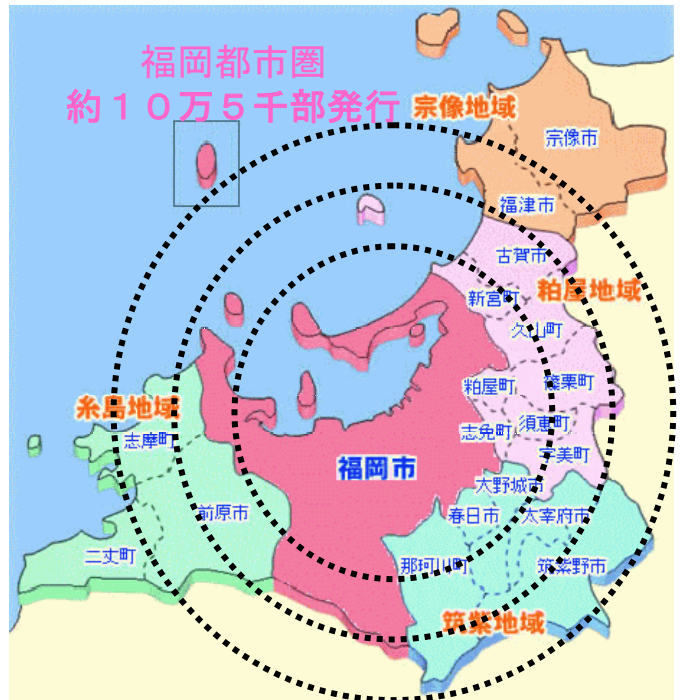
福岡都市圏
約１０万５千部発行

宗像地域
宗像市
福津市
古賀市
粕屋地域
新宮町
久山町
粕屋町
篠栗町
志免町
須恵町
宇美町
糸島地域
志摩町
福岡市
前原市
二丈町
大野城市
春日市
太宰府市
那珂川町
筑紫野市
筑紫地域